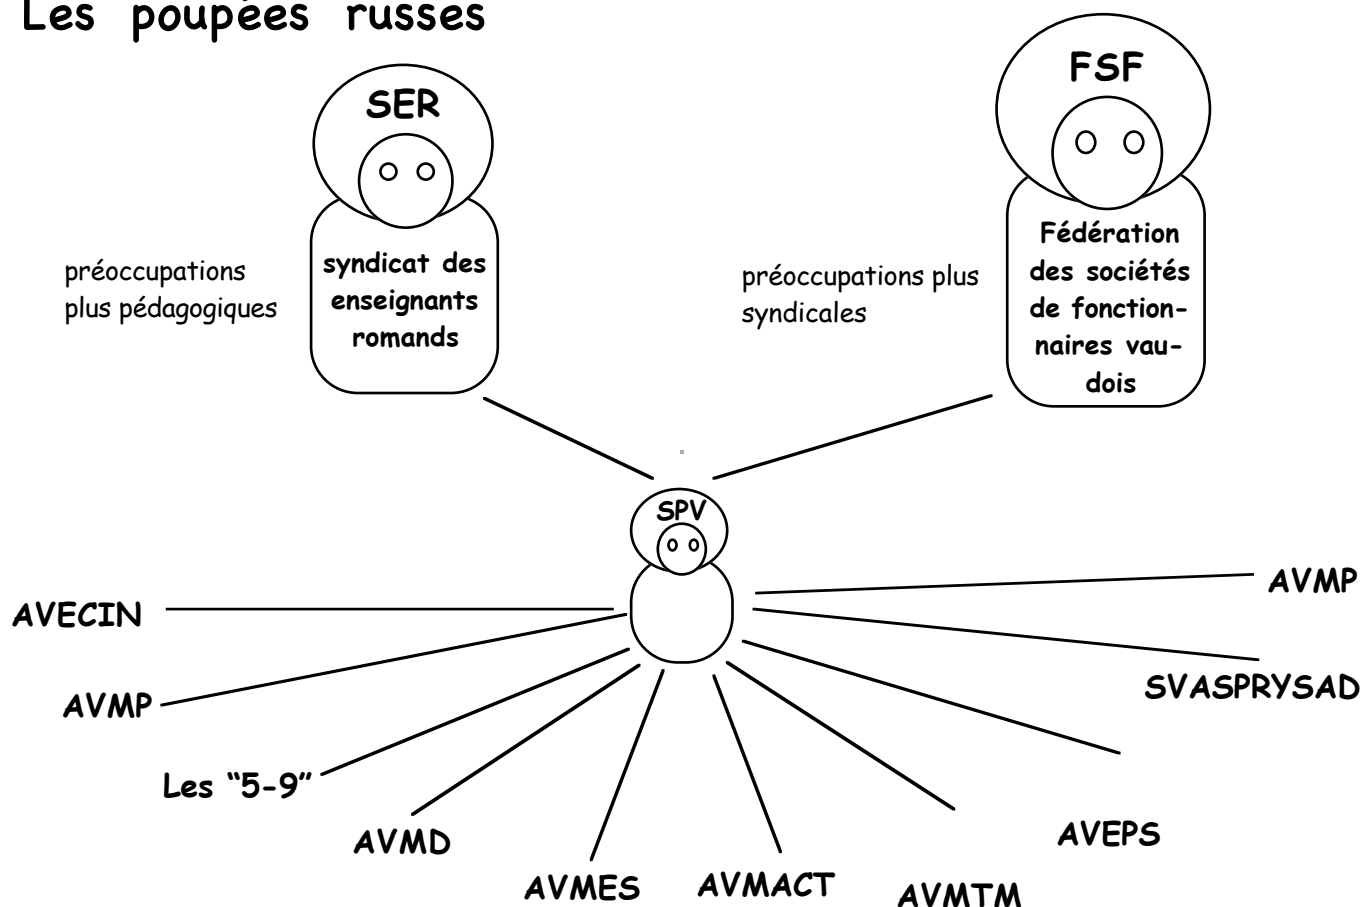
Les poupées russes

SER

syndicat des enseignants romands

préoccupations plus pédagogiques

FSF

Fédération des sociétés de fonctionnaires vaudois

préoccupations plus syndicales

SPV

AVECIN

AVMP

Les "5-9"

AVMD

AVMES

AVMACT

AVMTM

AVEPS

SVASPRYSAD

AVMP